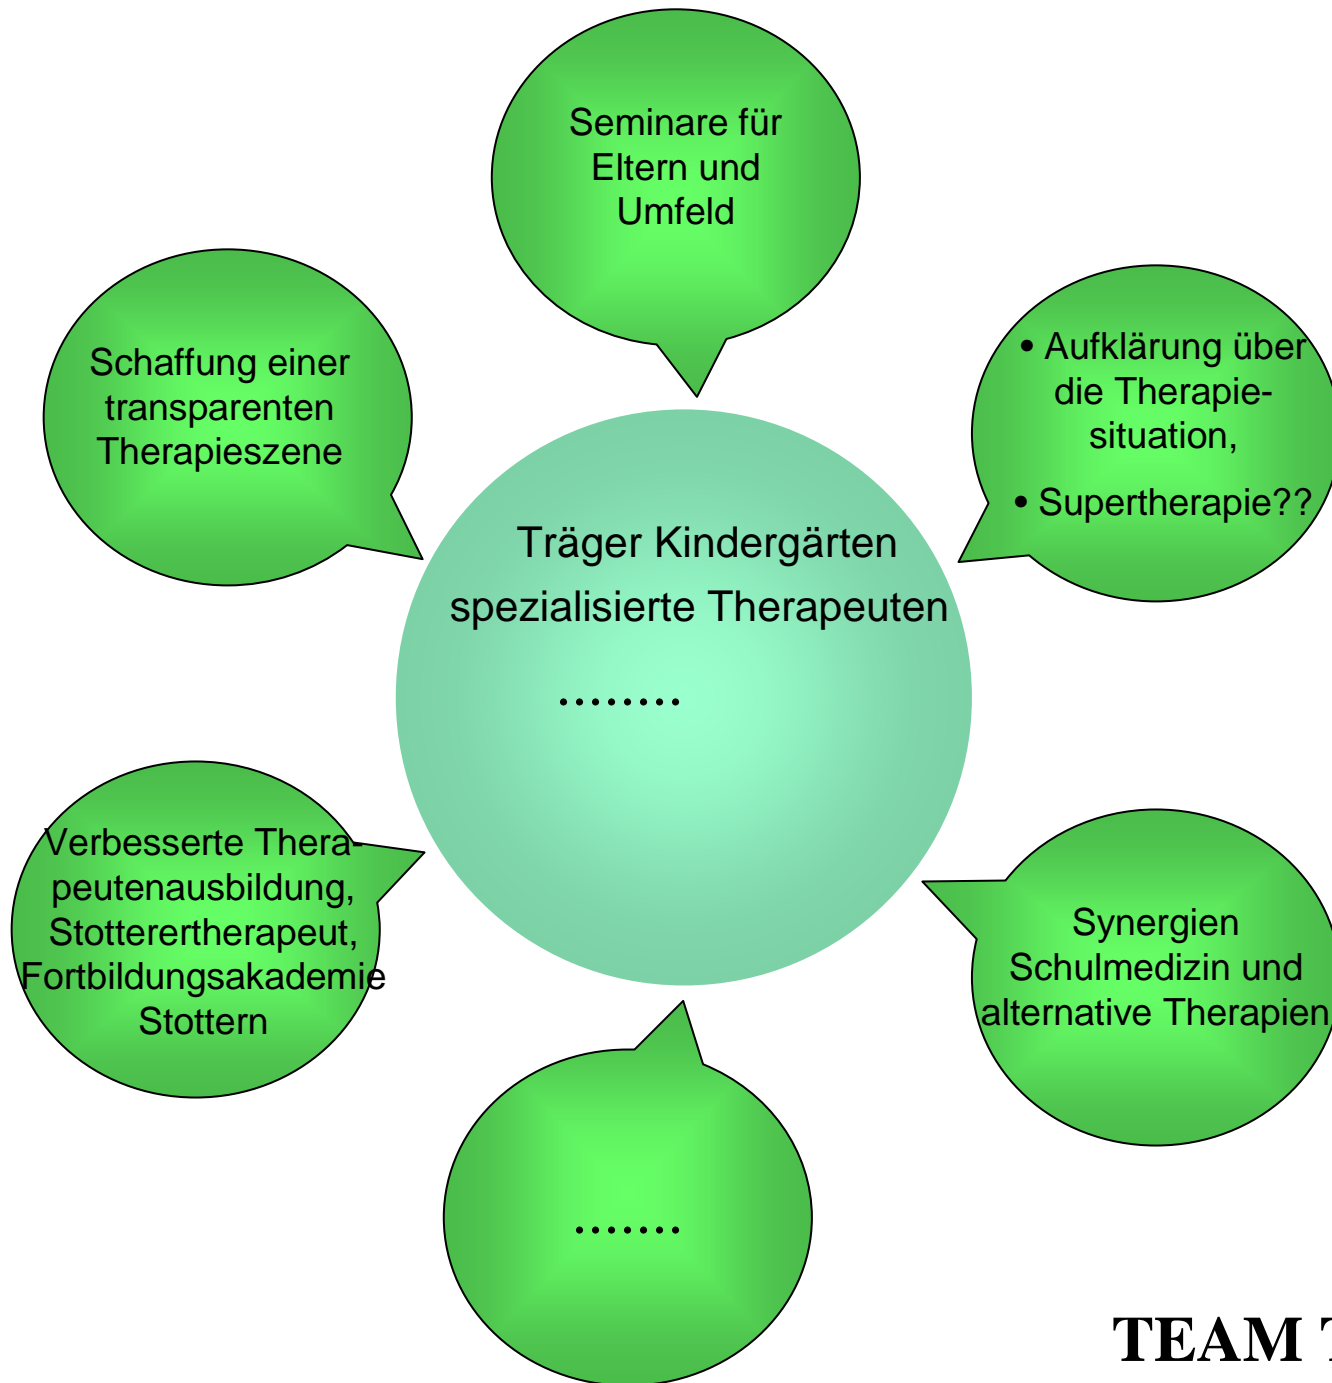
Seminare für Eltern und Umfeld

Schaffung einer transparenten Therapieszene

• Aufklärung über die Therapiesituation,

• Supertherapie??

Träger Kindergärten spezialisierte Therapeuten

……..

Verbesserte Therapeutenausbildung, Stotterertherapeut, Fortbildungsakademie Stottern

Synergien Schulmedizin und alternative Therapien

…….

TEAM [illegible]